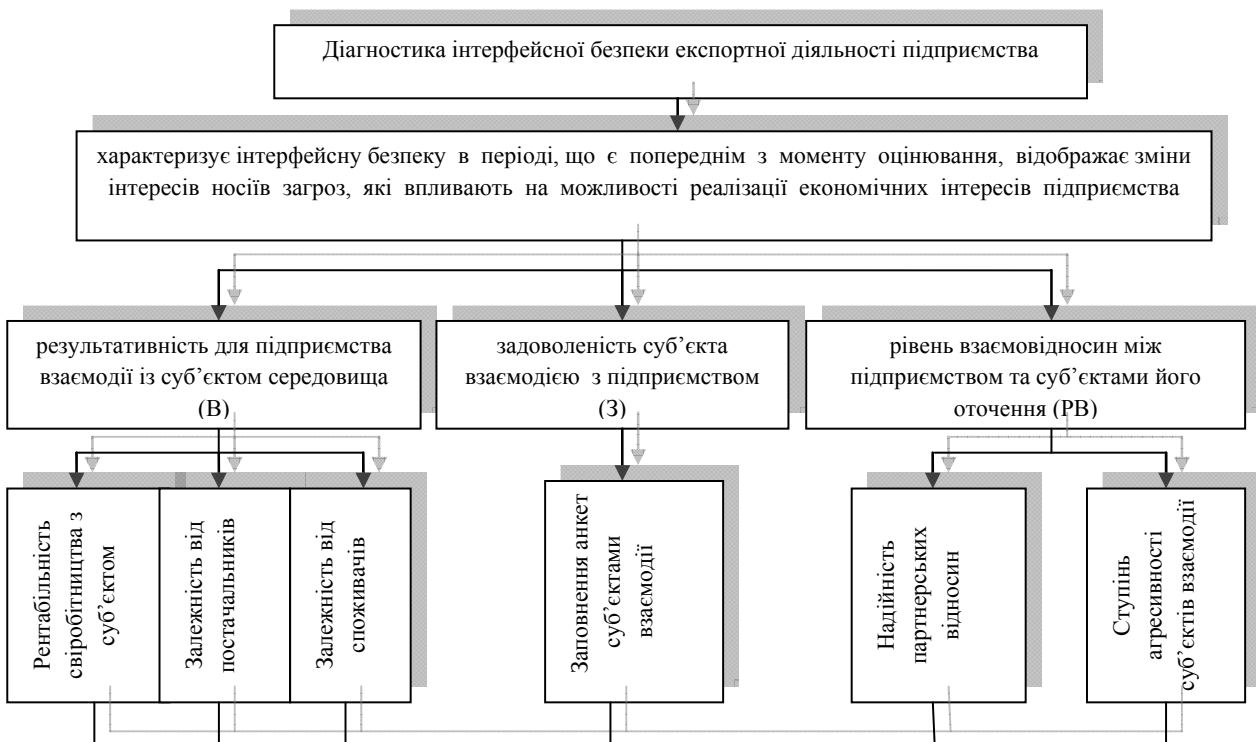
Діагностика інтерфейсної безпеки експортної діяльності підприємства

характеризує інтерфейсну безпеку в періоді, що є попереднім з моменту оцінювання, відображає зміни інтересів носіїв загроз, які впливають на можливості реалізації економічних інтересів підприємства

результативність для підприємства взаємодії із суб'єктом середовища (В)

задоволеність суб'єкта взаємодією з підприємством (З)

рівень взаємовідносин між підприємством та суб'єктами його оточення (РВ)

Рентабільність співробітництва з суб'єктом

Залежність від постачальників

Залежність від споживачів

Заповнення анкет суб'єктами взаємодії

Надійність партнерських відносин

Ступінь агресивності суб'єктів взаємодії